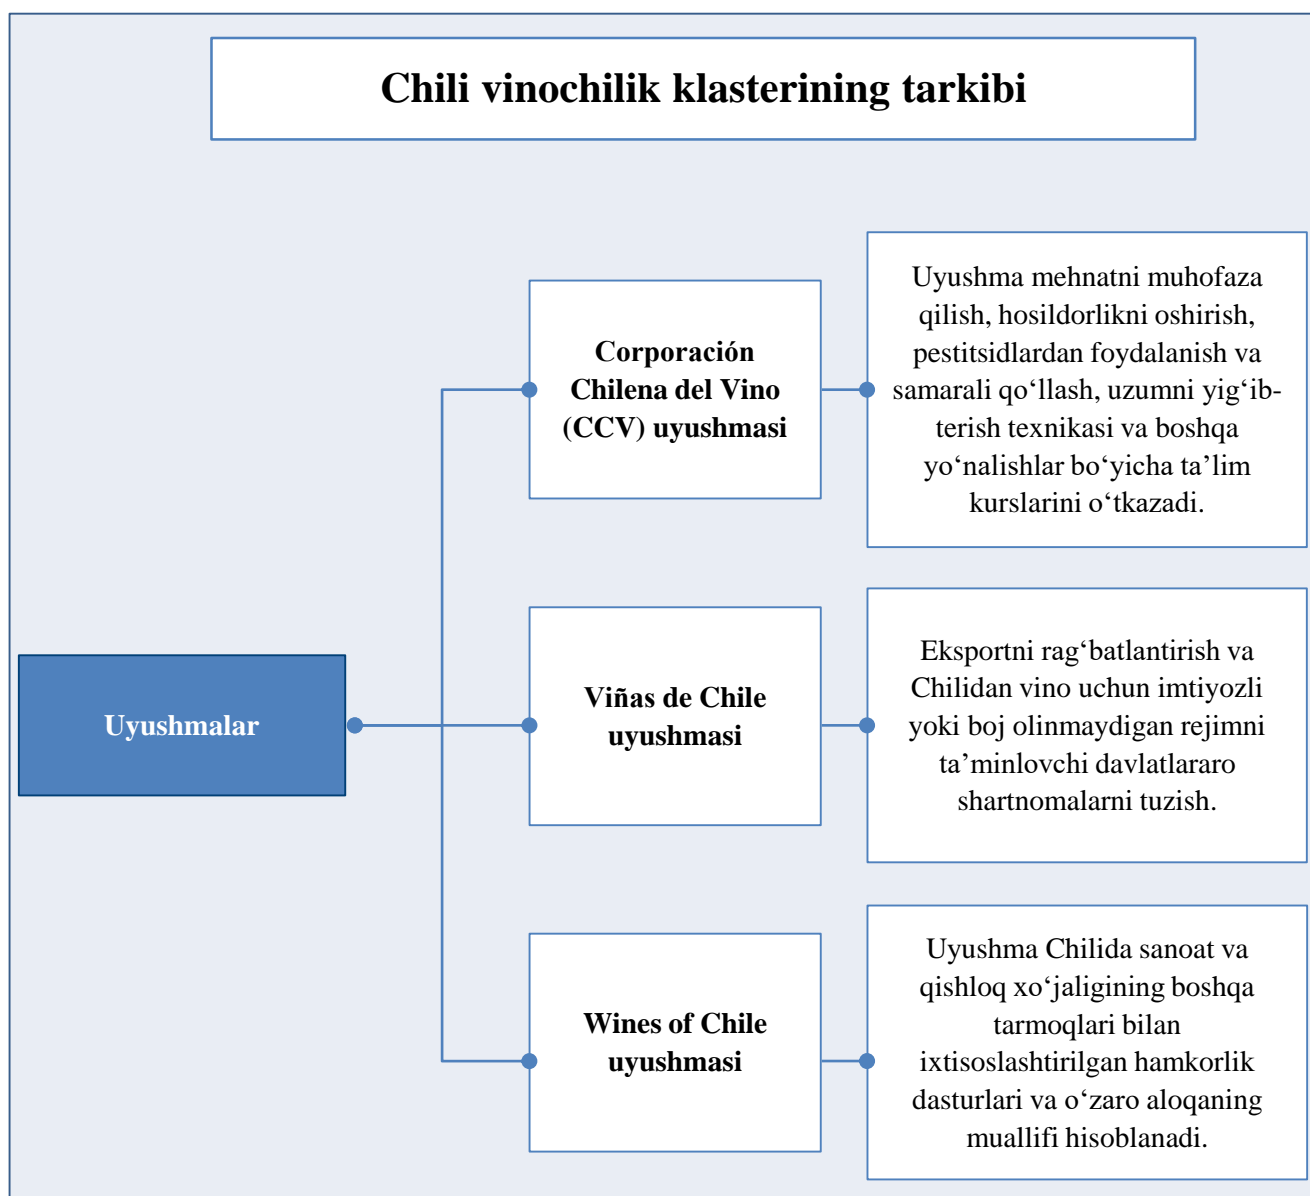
Chili vinochilik klasterining tarkibi

Uyushmalar

Corporación Chilena del Vino (CCV) uyushmasi

Uyushma mehnatni muhofaza qilish, hosildorlikni oshirish, pestitsidlardan foydalanish va samarali qo‘llash, uzumni yig‘ibterish texnikasi va boshqa yo‘nalishlar bo‘yicha ta’lim kurslarini o‘tkazadi.

Viñas de Chile uyushmasi

Eksportni rag‘batlantirish va Chilidan vino uchun imtiyozli yoki boj olinmaydigan rejimni ta’minlovchi davlatlararo shartnomalarni tuzish.

Wines of Chile uyushmasi

Uyushma Chilida sanoat va qishloq xo‘jaligining boshqa tarmoqlari bilan ixtisoslashtirilgan hamkorlik dasturlari va o‘zaro aloqaning muallifi hisoblanadi.